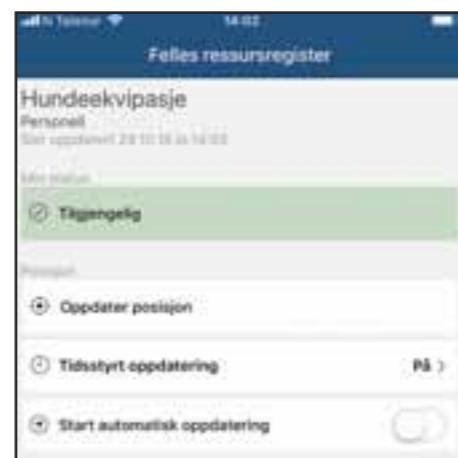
N Telenor 14:02

Felles ressursregister

Hundeekvipasje
Personell
Sist oppdatert 29.10.18 kl 14:02

Min status

Tilgjengelig

Posisjon

Oppdater posisjon

Tidsstyrt oppdatering På >

Start automatisk oppdatering